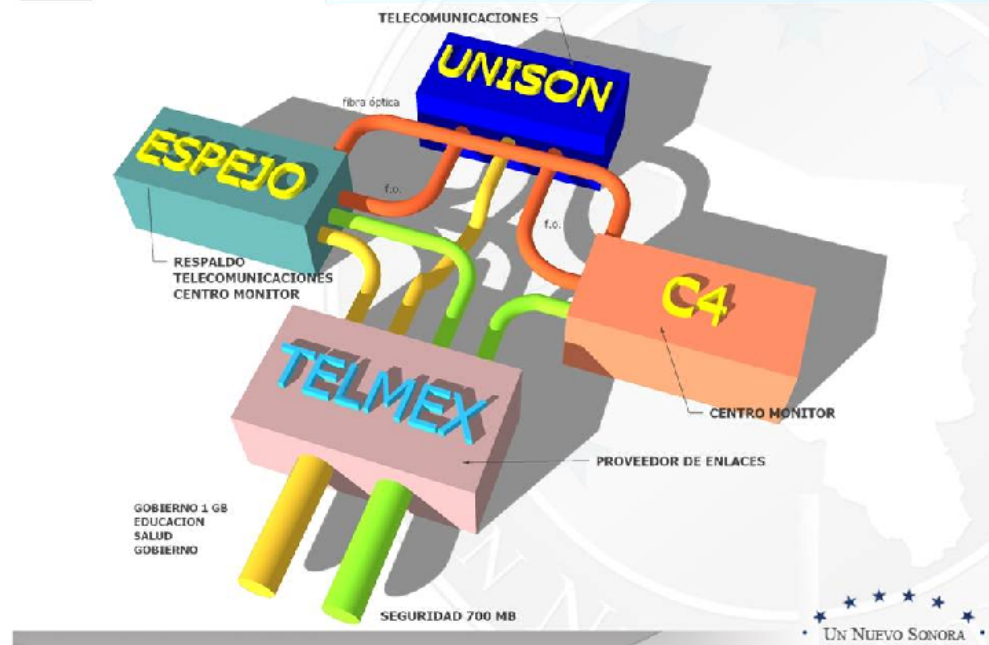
TELECOMUNICACIONES

UNISON

fibra óptica

ESPEJO

f.o.

f.o.

RESPALDO
TELECOMUNICACIONES
CENTRO MONITOR

C4

TELMEX

CENTRO MONITOR

PROVEEDOR DE ENLACES

GOBIERNO 1 GB
EDUCACION
SALUD
GOBIERNO

SEGURIDAD 700 MB

UN NUEVO SONORA